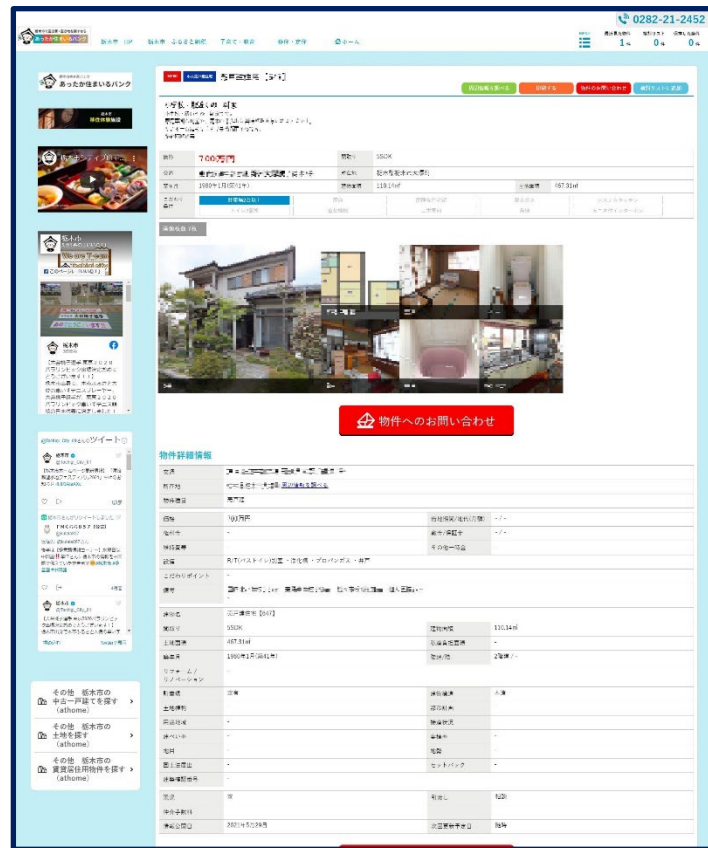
0282-21-2452

あったか住まいるバンク

栃木市 TOP　栃木市 ふるさと納税　子育て・教育　移住・定住　ホーム

1件　0件　0件

あったか住まいるバンク

栃木市

売買　住宅　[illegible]

価格　700万円

物件へのお問い合わせ

物件詳細情報

価格　700万円

間取り　5SDK

建物面積　110.34㎡

土地面積　467.01㎡

築年月　1980年1月(昭和55年)

構造　木造

構造・階数　2階建

2021年5月28日

その他　栃木市の中古一戸建てを探す（athome）

その他　栃木市の土地を探す（athome）

その他　栃木市の賃貸居住用物件を探す（athome）